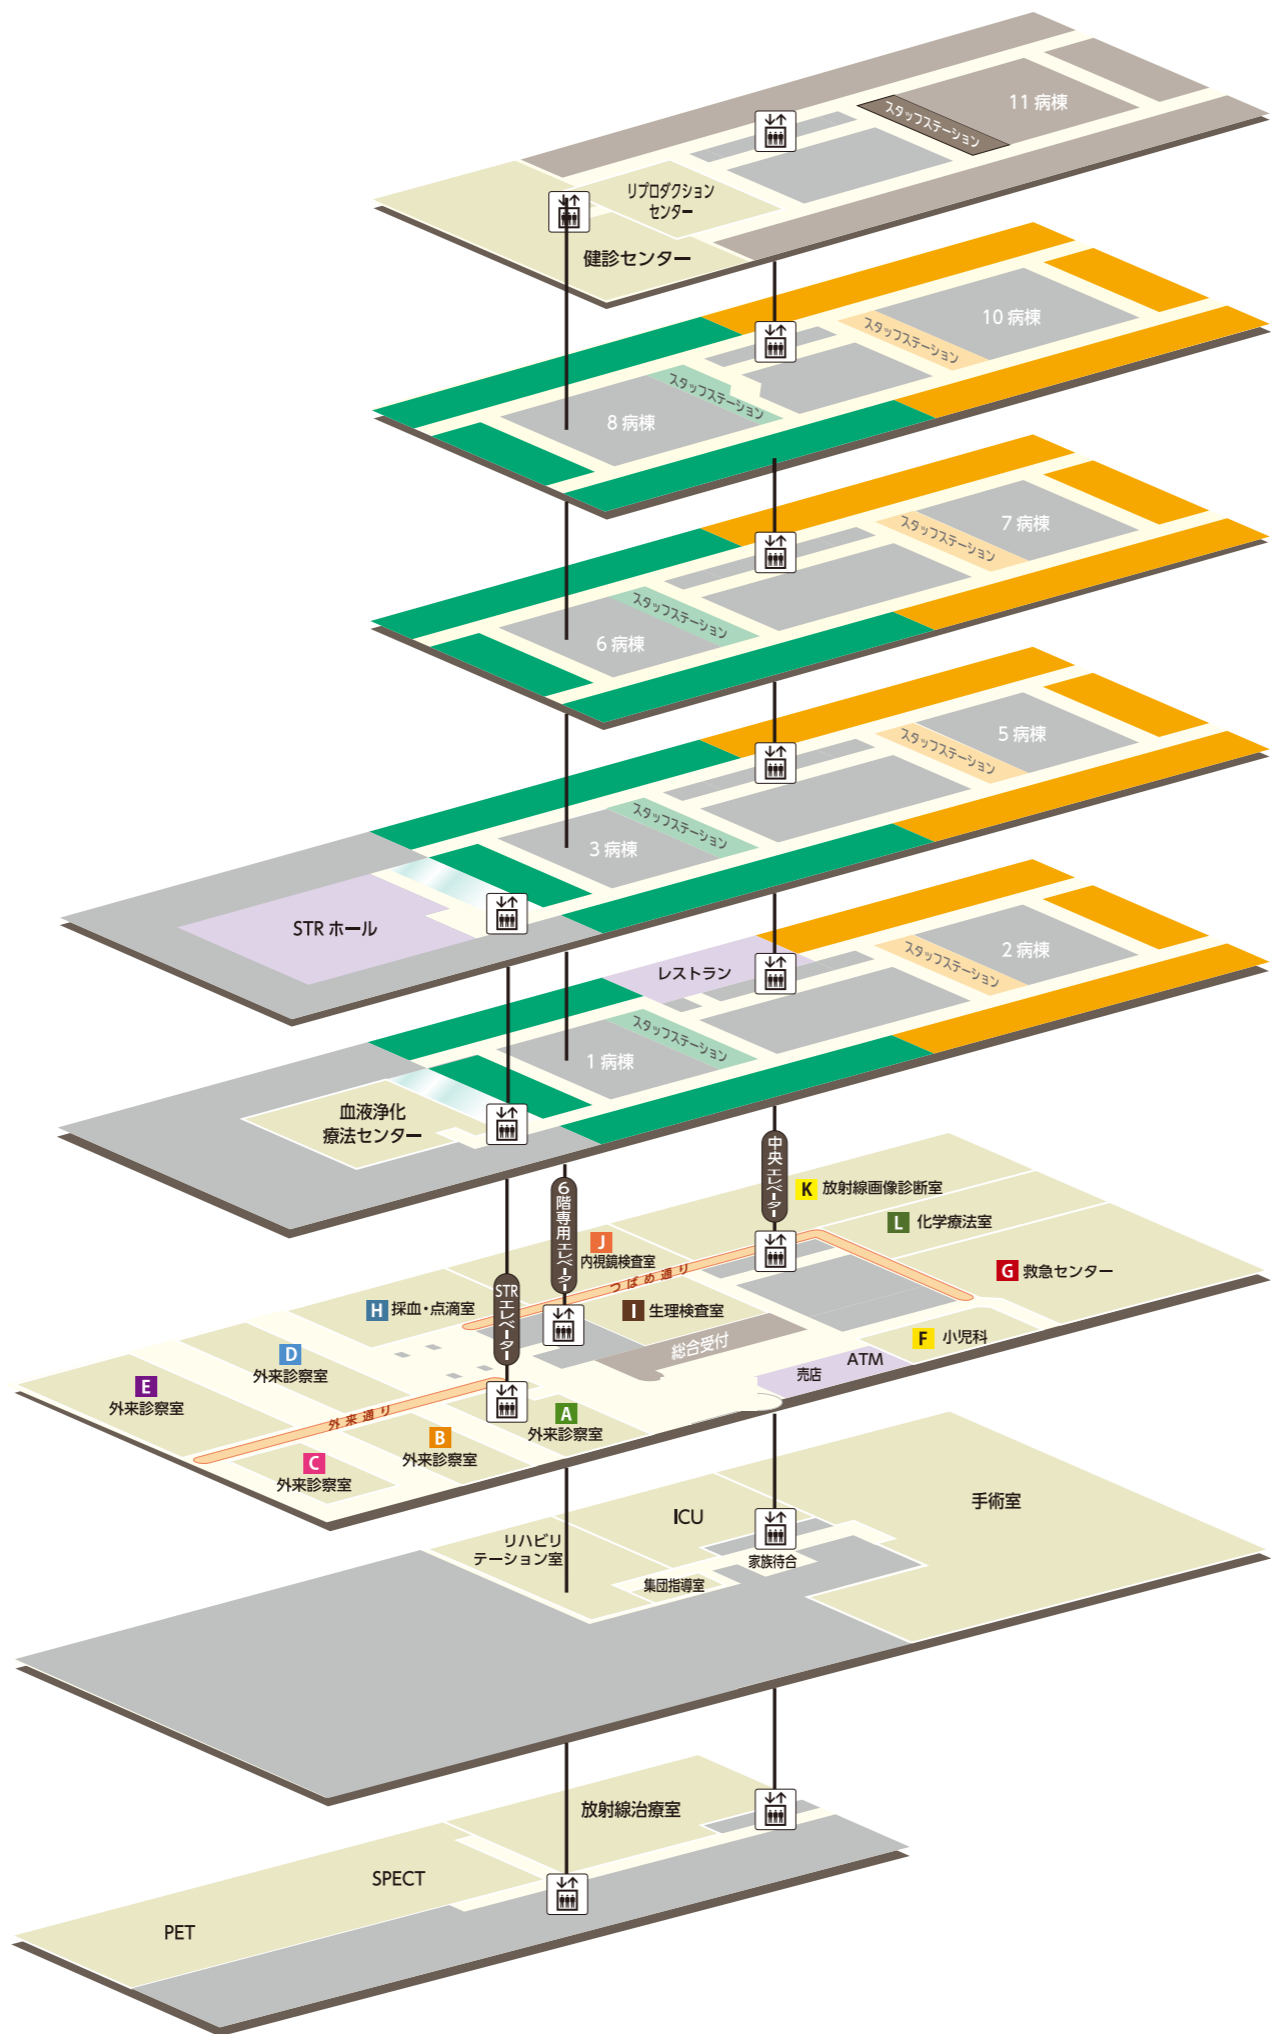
スタッフステーション
11 病棟
リプロダクション
センター
健診センター
10 病棟
スタッフステーション
スタッフステーション
8 病棟
7 病棟
スタッフステーション
スタッフステーション
6 病棟
5 病棟
スタッフステーション
スタッフステーション
3 病棟
STR ホール
2 病棟
スタッフステーション
レストラン
スタッフステーション
1 病棟
血液浄化
療法センター
中央エレベーター
K 放射線画像診断室
L 化学療法室
6階専用エレベーター
J 内視鏡検査室
G 救急センター
つばめ通り
STRエレベーター
H 採血・点滴室
I 生理検査室
F 小児科
総合受付
D
外来診察室
ATM
売店
E
外来診察室
外来通り
A
外来診察室
B
外来診察室
C
外来診察室
ICU
手術室
リハビリ
テーション室
家族待合
集団指導室
放射線治療室
SPECT
PET